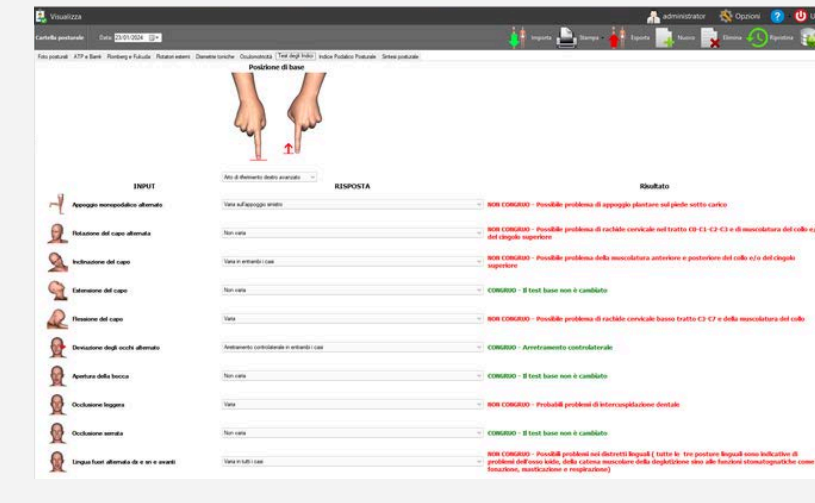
Visualizza

administrator Opzioni

Cartella posturale Data 23/01/2024

Importa Stampa Esporta Nuovo Elimina Ripristina

Foto posturali ATP e Barré Romberg e Fukuda Rotatori esterni Dismetrie toniche Oculomotricità Test degli Indici Indice Podalico Posturale Sintesi posturale

Posizione di base

Arto di riferimento destro avanzato

INPUT

RISPOSTA

Risultato

Appoggio monopodalico alternato | Varia sull'appoggio sinistro | NON CONGRUO - Possibile problema di appoggio plantare sul piede sotto carico

Rotazione del capo alternata | Non varia | NON CONGRUO - Possibile problema di rachide cervicale nel tratto C0-C1-C2-C3 e di muscolatura del collo e/o del cingolo superiore

Inclinazione del capo | Varia in entrambi i casi | NON CONGRUO - Possibile problema della muscolatura anteriore e posteriore del collo e/o del cingolo superiore

Estensione del capo | Non varia | CONGRUO - Il test base non è cambiato

Flessione del capo | Varia | NON CONGRUO - Possibile problema di rachide cervicale basso tratto C3-C7 e della muscolatura del collo

Deviazione degli occhi alternato | Arretramento controlaterale in entrambi i casi | CONGRUO - Arretramento controlaterale

Apertura della bocca | Non varia | CONGRUO - Il test base non è cambiato

Occlusione leggera | Varia | NON CONGRUO - Probabili problemi di intercuspidazione dentale

Occlusione serrata | Non varia | CONGRUO - Il test base non è cambiato

Lingua fuori alternata dx e sn e avanti | Varia in tutti i casi | NON CONGRUO - Possibili problemi nei distretti linguali ( tutte le tre posture linguali sono indicative di problemi dell'osso ioide, della catena muscolare della deglutizione sino alle funzioni stomatognatiche come fonazione, masticazione e respirazione)